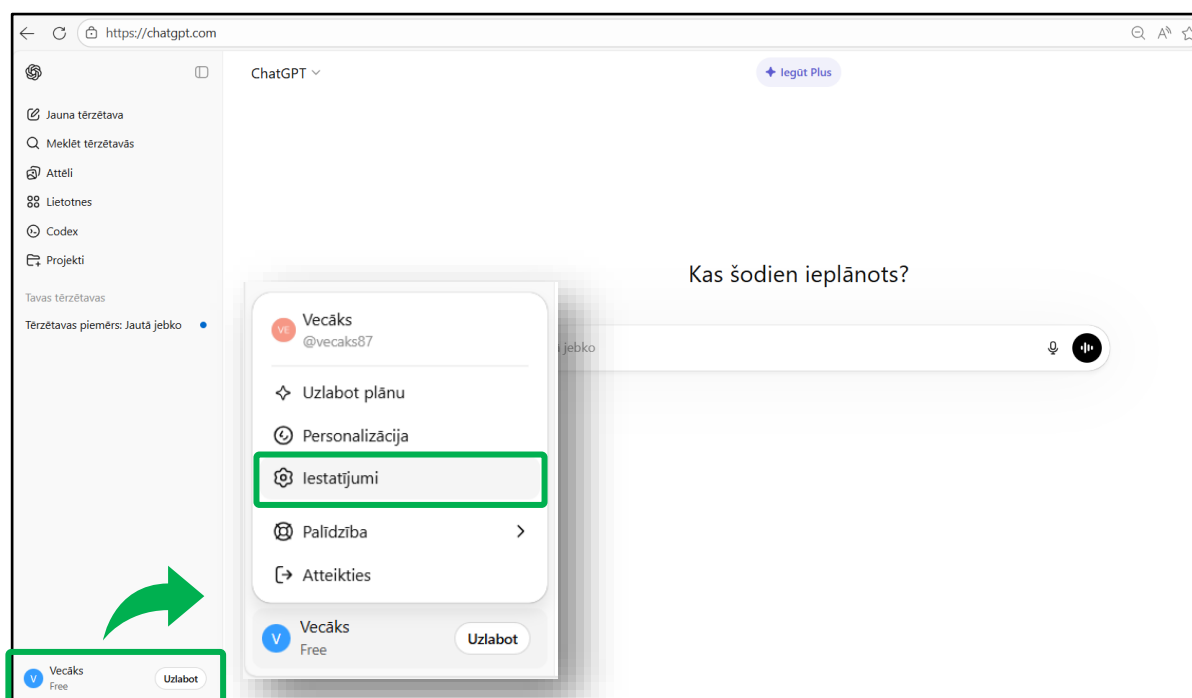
https://chatgpt.com

ChatGPT

Iegūt Plus

Jauna tērzētava
Meklēt tērzētavās
Attēli
Lietotnes
Codex
Projekti

Tavas tērzētavas
Tērzētavas piemērs: Jautā jebko

Kas šodien ieplānots?

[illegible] jebko

VE
Vecāks
@vecaks87

Uzlabot plānu
Personalizācija
Iestatījumi
Palīdzība
Atteikties

V
Vecāks
Free
Uzlabot

V
Vecāks
Free
Uzlabot